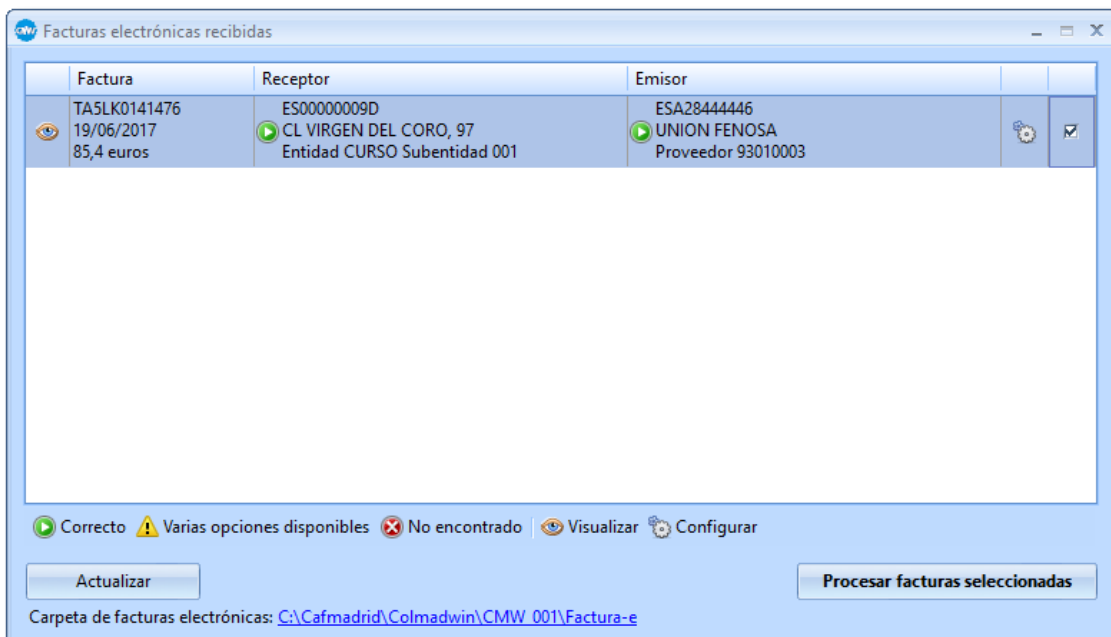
CMW Facturas electrónicas recibidas

| | Factura | Receptor | Emisor | | |
|---|---|---|---|---|---|
| | TA5LK0141476 19/06/2017 85,4 euros | ES00000009D CL VIRGEN DEL CORO, 97 Entidad CURSO Subentidad 001 | ESA28444446 UNION FENOSA Proveedor 93010003 | | |

Correcto  Varias opciones disponibles  No encontrado  Visualizar  Configurar

Actualizar

Procesar facturas seleccionadas

Carpeta de facturas electrónicas: C:\Cafmadrid\Colmadwin\CMW_001\Factura-e